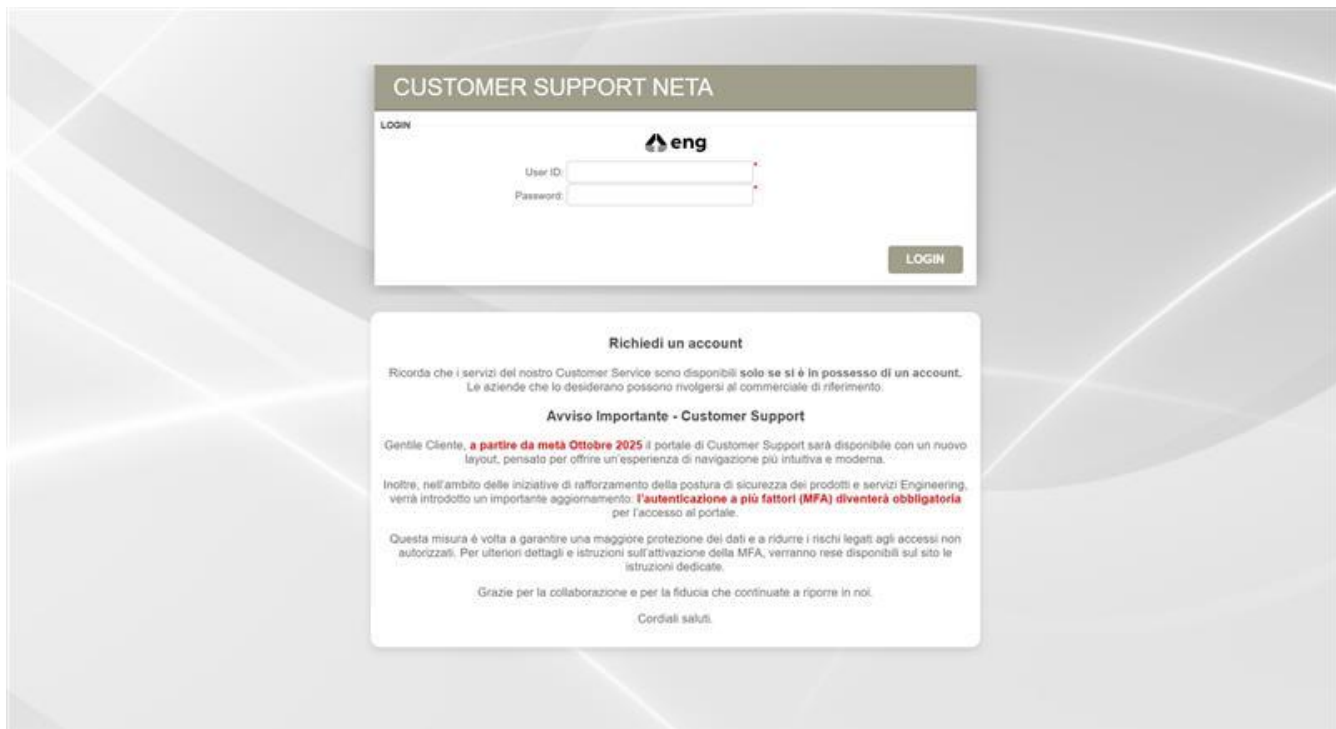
CUSTOMER SUPPORT NETA

LOGIN

eng

User ID: *

Password: *

LOGIN

Richiedi un account

Ricorda che i servizi del nostro Customer Service sono disponibili solo se si è in possesso di un account. Le aziende che lo desiderano possono rivolgersi al commerciale di riferimento.

Avviso Importante - Customer Support

Gentile Cliente, a partire da metà Ottobre 2025 il portale di Customer Support sarà disponibile con un nuovo layout, pensato per offrire un'esperienza di navigazione più intuitiva e moderna.

Inoltre, nell'ambito delle iniziative di rafforzamento della postura di sicurezza dei prodotti e servizi Engineering, verrà introdotto un importante aggiornamento: l'autenticazione a più fattori (MFA) diventerà obbligatoria per l'accesso al portale.

Questa misura è volta a garantire una maggiore protezione dei dati e a ridurre i rischi legati agli accessi non autorizzati. Per ulteriori dettagli e istruzioni sull'attivazione della MFA, verranno rese disponibili sul sito le istruzioni dedicate.

Grazie per la collaborazione e per la fiducia che continuate a riporre in noi.

Cordiali saluti.